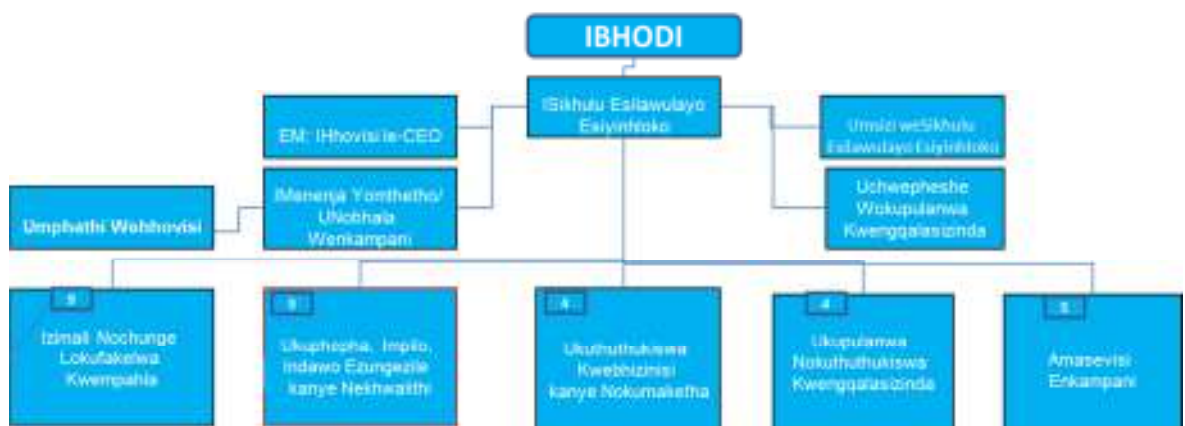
IBHODI

ISikhulu Esilawulayo Esiyinhloko

EM: IHhovisi le-CEO

Umsizi weSikhulu Esilawulayo Esiyinhloko

IMenenja Yomthetho/ UNobhala Wenkampani

Umphathi Wehhovisi

Uchwepheshe Wokupulanwa Kwengqalasizinda

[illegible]
Izimali Nochunge Lokufakelwa Kwempahla

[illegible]
Ukuphepha, Impilo, Indawo Ezungezile kanye Nekhwalithi

4
Ukuthuthukiswa Kwebhizinisi kanye Nokumaketha

4
Ukupulanwa Nokuthuthukiswa Kwengqalasizinda

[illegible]
Amasevisi Enkampani